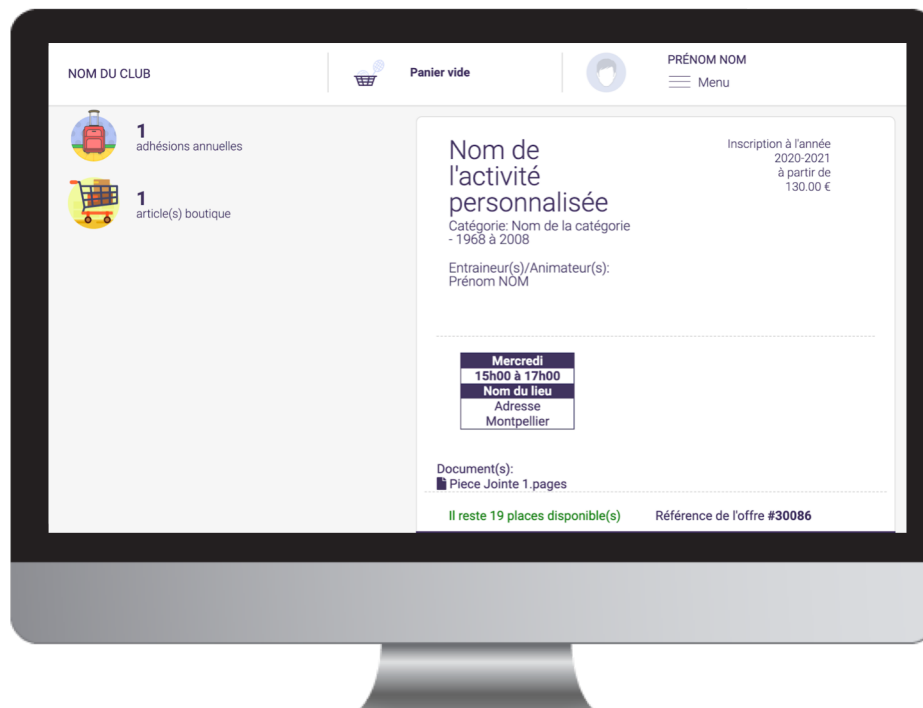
NOM DU CLUB

Panier vide

PRÉNOM NOM
Menu

1
adhésions annuelles

1
article(s) boutique

Nom de l'activité personnalisée
Catégorie: Nom de la catégorie - 1968 à 2008

Entraineur(s)/Animateur(s):
Prénom NOM

Inscription à l'année 2020-2021 à partir de 130.00 €

| Mercredi |
|---|
| 15h00 à 17h00 |
| Nom du lieu |
| Adresse |
| Montpellier |

Document(s):
Piece Jointe 1.pages

Il reste 19 places disponible(s)

Référence de l'offre #30086